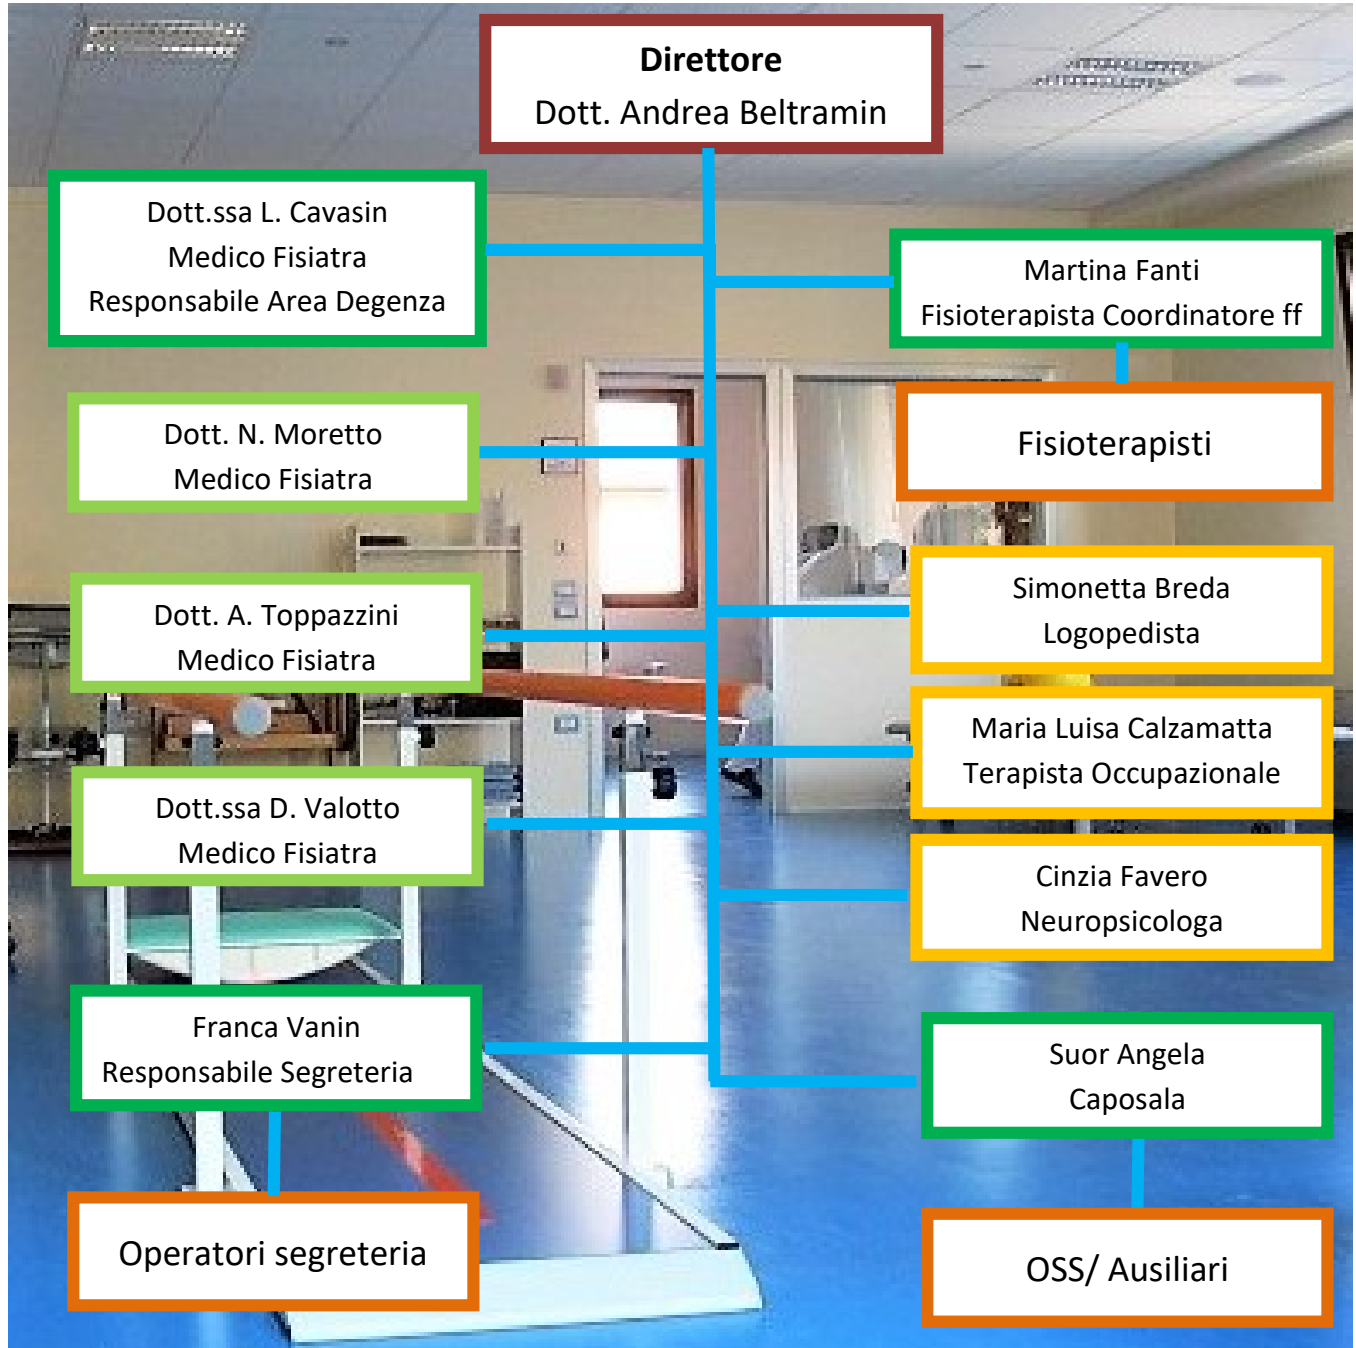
Direttore
Dott. Andrea Beltramin

Dott.ssa L. Cavasin
Medico Fisiatra
Responsabile Area Degenza

Martina Fanti
Fisioterapista Coordinatore ff

Fisioterapisti

Dott. N. Moretto
Medico Fisiatra

Simonetta Breda
Logopedista

Dott. A. Toppazzini
Medico Fisiatra

Maria Luisa Calzamatta
Terapista Occupazionale

Dott.ssa D. Valotto
Medico Fisiatra

Cinzia Favero
Neuropsicologa

Franca Vanin
Responsabile Segreteria

Suor Angela
Caposala

Operatori segreteria

OSS/ Ausiliari